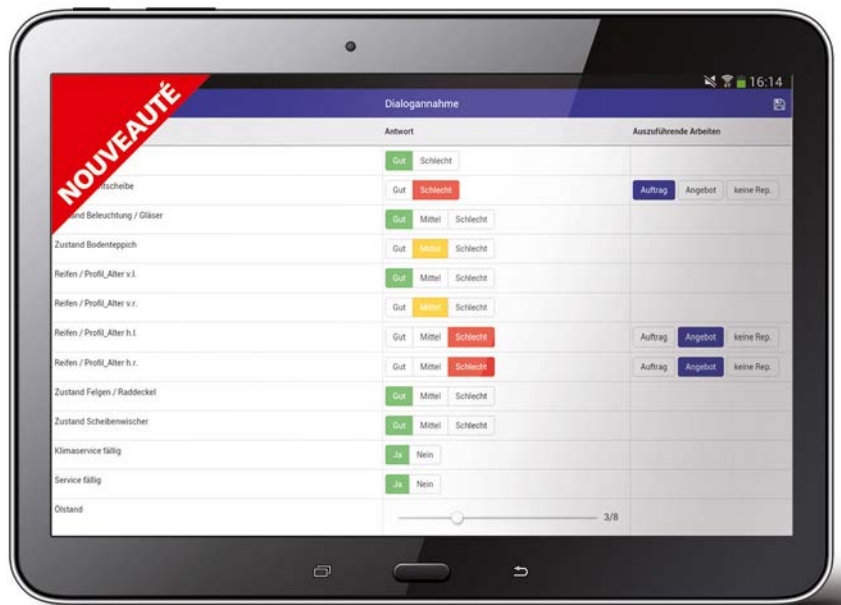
NOUVEAUTÉ

16:14

Dialogannahme

Antwort

Auszuführende Arbeiten

Gut Schlecht

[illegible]tscheibe

Gut Schlecht

Auftrag Angebot keine Rep.

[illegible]and Beleuchtung / Gläser

Gut Mittel Schlecht

Zustand Bodenteppich

Gut Mittel Schlecht

Reifen / Profil_Alter v.l.

Gut Mittel Schlecht

Reifen / Profil_Alter v.r.

Gut Mittel Schlecht

Reifen / Profil_Alter h.l.

Gut Mittel Schlecht

Auftrag Angebot keine Rep.

Reifen / Profil_Alter h.r.

Gut Mittel Schlecht

Auftrag Angebot keine Rep.

Zustand Felgen / Raddeckel

Gut Mittel Schlecht

Zustand Scheibenwischer

Gut Mittel Schlecht

Klimaservice fällig

Ja Nein

Service fällig

Ja Nein

Ölstand

3/8